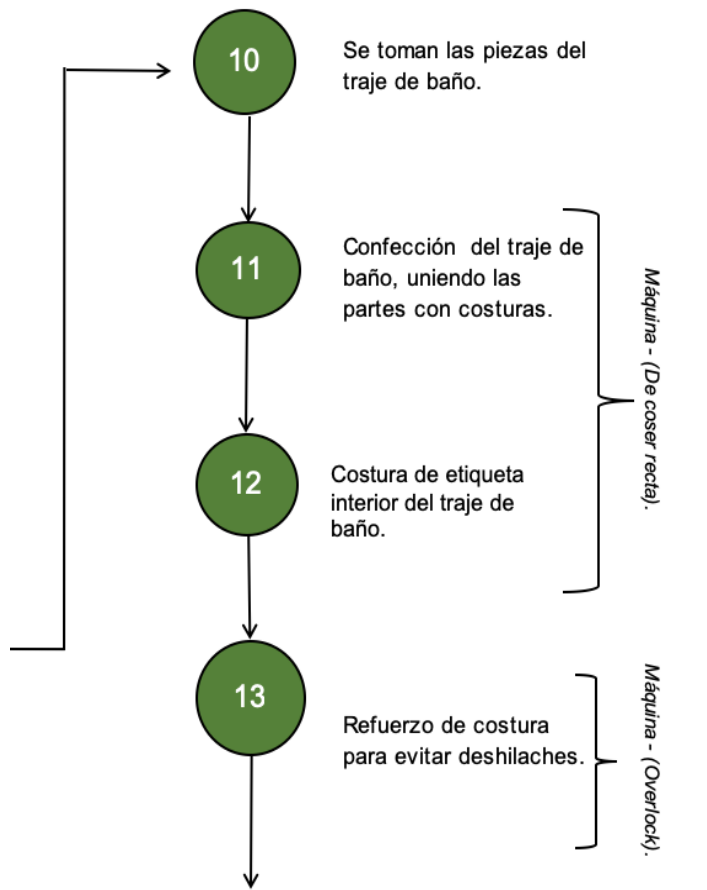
10

Se toman las piezas del traje de baño.

11

Confección del traje de baño, uniendo las partes con costuras.

Máquina - (De coser recta).

12

Costura de etiqueta interior del traje de baño.

13

Refuerzo de costura para evitar deshilaches.

Máquina - (Overlock).